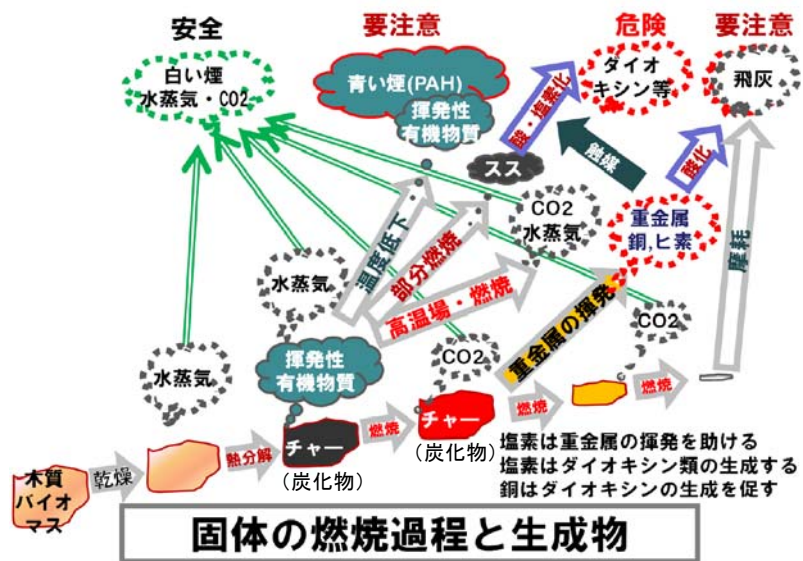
安全
要注意
危険
要注意

白い煙
水蒸気・CO2

青い煙(PAH)
揮発性
有機物質

ダイオキシン等

飛灰

スス

酸・塩素化

触媒

酸化

CO2
水蒸気

重金属
銅,ヒ素

摩耗

温度低下

部分燃焼

高温場・燃焼

重金属の揮発

水蒸気

CO2

CO2

水蒸気

揮発性
有機物質

チャー

燃焼

チャー

燃焼

燃焼

熱分解

乾燥

木質
バイオ
マス

（炭化物）

（炭化物）

塩素は重金属の揮発を助ける
塩素はダイオキシン類の生成する
銅はダイオキシンの生成を促す

固体の燃焼過程と生成物